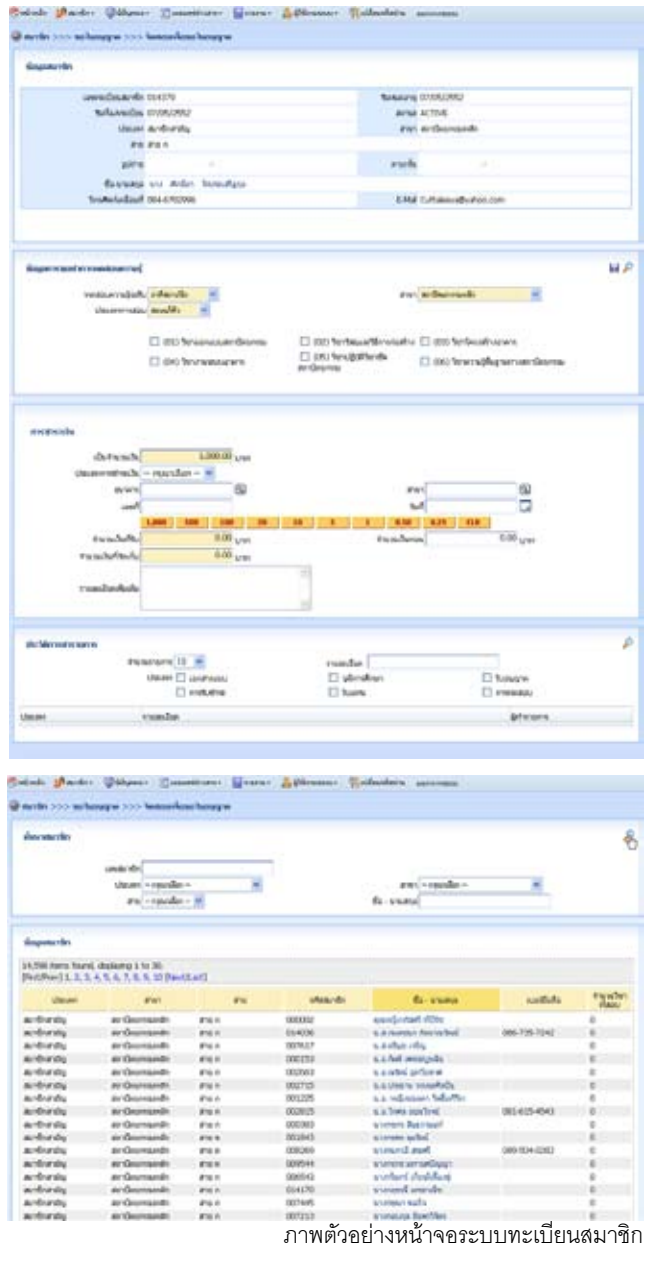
ข้อมูลสมาชิก

เลขทะเบียนสมาชิก 014370
รหัสประชาชน 0700520952
สถานะ ACTIVE
E-Mail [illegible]@yahoo.com

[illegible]

1,000 500 100 50 20 10 5 1 0.50 0.25 0.10

0.00 บาท
0.00 บาท
3,000.00 บาท

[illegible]

14,598 items found, displaying 1 to 30.
[First/Prev] 1, 2, 3, 4, 5, 6, 7, 8, 9, 10 [Next/Last]

| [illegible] | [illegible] | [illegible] | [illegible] | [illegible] | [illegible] | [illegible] |
|---|---|---|---|---|---|---|
| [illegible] | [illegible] | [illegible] | 000002 | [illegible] | | 0 |
| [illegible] | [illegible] | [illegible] | 014036 | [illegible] | 086-735-7242 | 0 |
| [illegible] | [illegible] | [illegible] | 007617 | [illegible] | | 0 |
| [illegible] | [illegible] | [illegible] | 000253 | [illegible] | | 0 |
| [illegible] | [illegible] | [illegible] | 002063 | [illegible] | | 0 |
| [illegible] | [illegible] | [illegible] | 002715 | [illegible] | | 0 |
| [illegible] | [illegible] | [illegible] | 001225 | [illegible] | | 0 |
| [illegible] | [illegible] | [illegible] | 002815 | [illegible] | 081-615-4543 | 0 |
| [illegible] | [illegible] | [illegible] | 000303 | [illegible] | | 0 |
| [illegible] | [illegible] | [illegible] | 001843 | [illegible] | | 0 |
| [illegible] | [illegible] | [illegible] | 000269 | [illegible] | 089-934-0282 | 0 |
| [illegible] | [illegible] | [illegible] | 009544 | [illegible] | | 0 |
| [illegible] | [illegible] | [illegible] | 006542 | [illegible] | | 0 |
| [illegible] | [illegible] | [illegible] | 014170 | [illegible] | | 0 |
| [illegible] | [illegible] | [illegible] | 007495 | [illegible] | | 0 |
| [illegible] | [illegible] | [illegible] | 007213 | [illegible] | | 0 |

ภาพตัวอย่างหน้าจอระบบทะเบียนสมาชิก